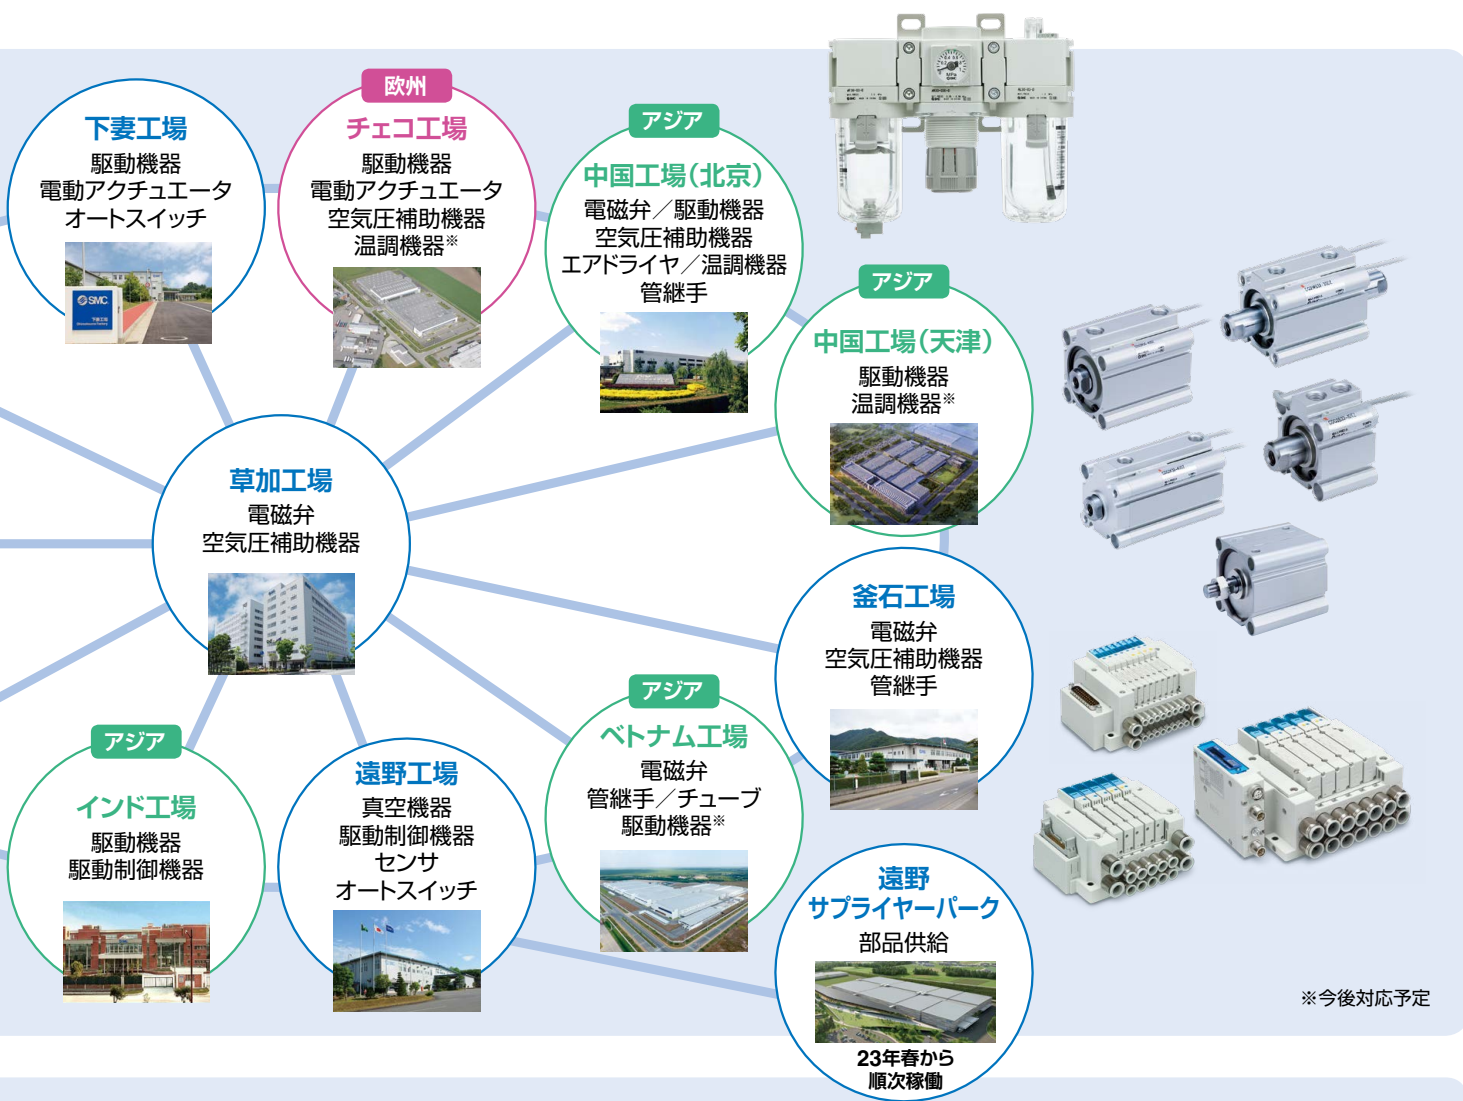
下妻工場
駆動機器
電動アクチュエータ
オートスイッチ

欧州
チェコ工場
駆動機器
電動アクチュエータ
空気圧補助機器
温調機器※

アジア
中国工場(北京)
電磁弁／駆動機器
空気圧補助機器
エアドライヤ／温調機器
管継手

アジア
中国工場(天津)
駆動機器
温調機器※

草加工場
電磁弁
空気圧補助機器

釜石工場
電磁弁
空気圧補助機器
管継手

アジア
インド工場
駆動機器
駆動制御機器

遠野工場
真空機器
駆動制御機器
センサ
オートスイッチ

アジア
ベトナム工場
電磁弁
管継手／チューブ
駆動機器※

遠野
サプライヤーパーク
部品供給
23年春から
順次稼働

※今後対応予定